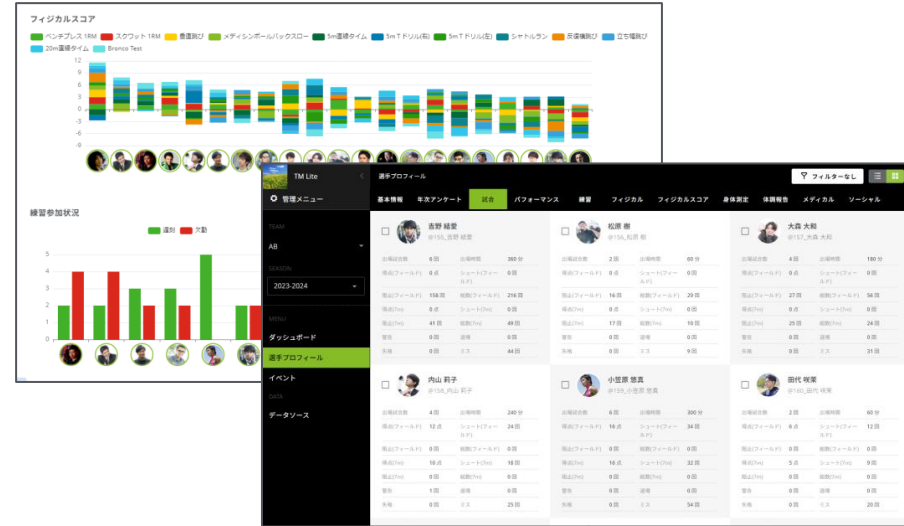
フィジカルスコア

ベンチプレス 1RM
スクワット 1RM
垂直跳び
メディシンボールバックスロー
5m直線タイム
5m T ドリル(右)
5m T ドリル(左)
シャトルラン
反復横跳び
立ち幅跳び
20m直線タイム
Bronco Test

12
10
8
6
4
2
0
-2
-4
-7
-9

練習参加状況

遅刻
欠勤

5
4
3
2
1
0

TM Lite

管理メニュー

TEAM
AB

SEASON
2023-2024

MENU
ダッシュボード
選手プロフィール
イベント

DATA
データソース

選手プロフィール

フィルターなし

基本情報
年次アンケート
試合
パフォーマンス
練習
フィジカル
フィジカルスコア
身体測定
体調報告
メディカル
ソーシャル

吉野 紘愛
@155_吉野 紘愛

| 出場試合数 | 6 回 | 出場時間 | 360 分 |
|---|---|---|---|
| 得点(フィールド) | 0 点 | シュート(フィールド) | 0 回 |
| 得点(フィールド) | 158 回 | 総数(フィールド) | 216 回 |
| 得点(7m) | 0 点 | シュート(7m) | 0 回 |
| 得点(7m) | 41 回 | 総数(7m) | 49 回 |
| 警告 | 0 回 | 退場 | 0 回 |
| 失格 | 0 回 | ミス | 44 回 |

松原 澪
@156_松原 澪

| 出場試合数 | 2 回 | 出場時間 | 60 分 |
|---|---|---|---|
| 得点(フィールド) | 0 点 | シュート(フィールド) | 0 回 |
| 得点(フィールド) | 14 回 | 総数(フィールド) | 23 回 |
| 得点(7m) | 0 点 | シュート(7m) | 0 回 |
| 得点(7m) | 17 回 | 総数(7m) | 18 回 |
| 警告 | 0 回 | 退場 | 0 回 |
| 失格 | 0 回 | ミス | 9 回 |

大森 大和
@157_大森 大和

| 出場試合数 | 4 回 | 出場時間 | 180 分 |
|---|---|---|---|
| 得点(フィールド) | 0 点 | シュート(フィールド) | 0 回 |
| 得点(フィールド) | 27 回 | 総数(フィールド) | 36 回 |
| 得点(7m) | 0 点 | シュート(7m) | 0 回 |
| 得点(7m) | 25 回 | 総数(7m) | 24 回 |
| 警告 | 0 回 | 退場 | 0 回 |
| 失格 | 0 回 | ミス | 31 回 |

内山 莉子
@158_内山 莉子

| 出場試合数 | 4 回 | 出場時間 | 240 分 |
|---|---|---|---|
| 得点(フィールド) | 12 点 | シュート(フィールド) | 24 回 |
| 得点(フィールド) | 0 回 | 総数(フィールド) | 0 回 |
| 得点(7m) | 16 点 | シュート(7m) | 18 回 |
| 得点(7m) | 0 回 | 総数(7m) | 0 回 |
| 警告 | 1 回 | 退場 | 0 回 |
| 失格 | 0 回 | ミス | 25 回 |

小笠原 悠真
@159_小笠原 悠真

| 出場試合数 | 6 回 | 出場時間 | 300 分 |
|---|---|---|---|
| 得点(フィールド) | 16 点 | シュート(フィールド) | 34 回 |
| 得点(フィールド) | 0 回 | 総数(フィールド) | 0 回 |
| 得点(7m) | 16 点 | シュート(7m) | 32 回 |
| 得点(7m) | 0 回 | 総数(7m) | 0 回 |
| 警告 | 0 回 | 退場 | 0 回 |
| 失格 | 0 回 | ミス | 34 回 |

田代 咲菜
@160_田代 咲菜

| 出場試合数 | 2 回 | 出場時間 | 60 分 |
|---|---|---|---|
| 得点(フィールド) | 6 点 | シュート(フィールド) | 12 回 |
| 得点(フィールド) | 0 回 | 総数(フィールド) | 0 回 |
| 得点(7m) | 5 点 | シュート(7m) | 6 回 |
| 得点(7m) | 0 回 | 総数(7m) | 0 回 |
| 警告 | 0 回 | 退場 | 0 回 |
| 失格 | 0 回 | ミス | 5 回 |